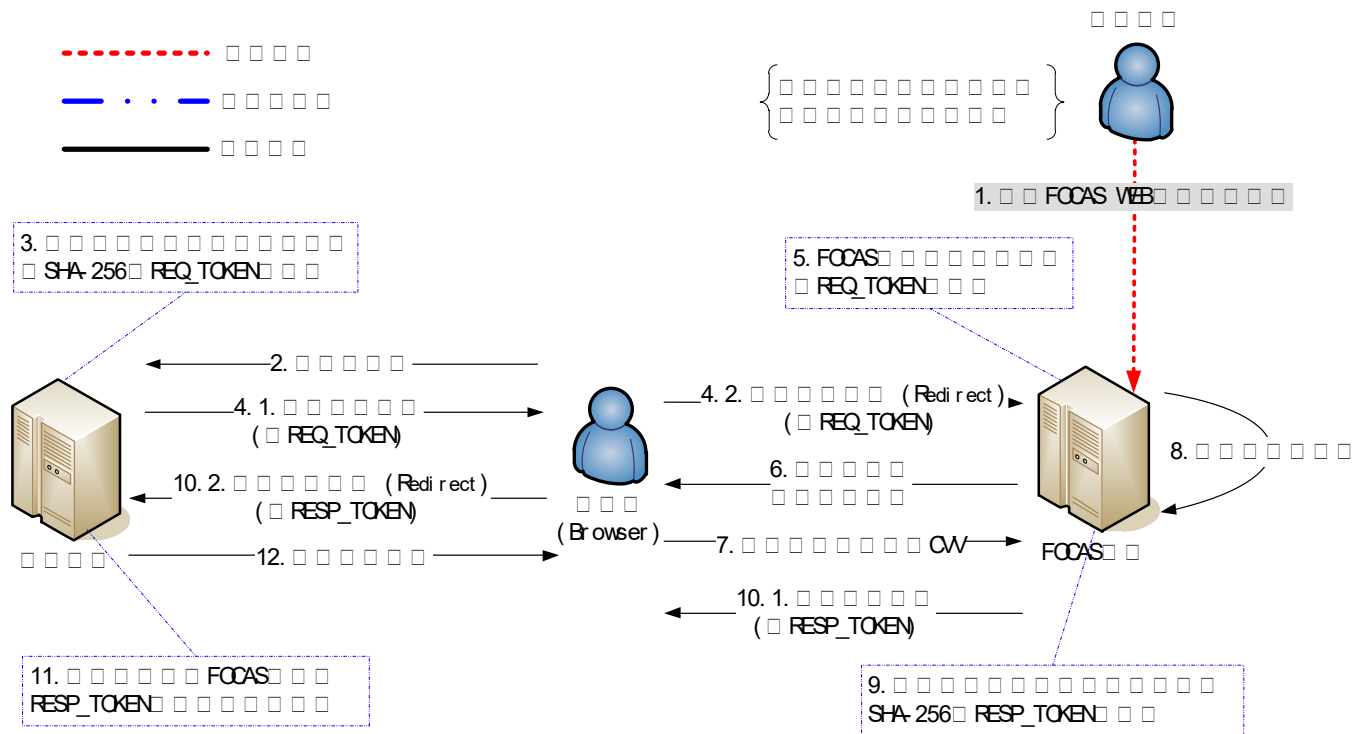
□ □ □ □

□ □ □ □ □

□ □ □ □

□ □ □ □

□ □ □ □ □ □ □ □ □ □ □ □ □ □ □ □ □ □ □ □ □ □

1. □ □ FOCAS WEB □ □ □ □ □ □ □

3. □ □ □ □ □ □ □ □ □ □ □ □ □ □ □ SHA-256□ REQ_TOKEN□ □ □

5. FOCAS□ □ □ □ □ □ □ □ □ □ □ REQ_TOKEN□ □ □

2. □ □ □ □ □ □

4. 1. □ □ □ □ □ □ □ (□ REQ_TOKEN)

4. 2. □ □ □ □ □ □ (Redirect) (□ REQ_TOKEN)

8. □ □ □ □ □ □ □

10. 2. □ □ □ □ □ □ (Redirect) (□ RESP_TOKEN)

6. □ □ □ □ □ □ □ □ □ □ □ □ □

□ □ □ (Browser)

□ □ □ □

12. □ □ □ □ □ □ □

7. □ □ □ □ □ □ □ □ □ CVV

FOCAS□ □

10. 1. □ □ □ □ □ □ □ (□ RESP_TOKEN)

11. □ □ □ □ □ □ □ FOCAS□ □ □ RESP_TOKEN□ □ □ □ □ □ □ □

9. □ □ □ □ □ □ □ □ □ □ □ □ □ □ □ □ □ SHA-256□ RESP_TOKEN□ □ □